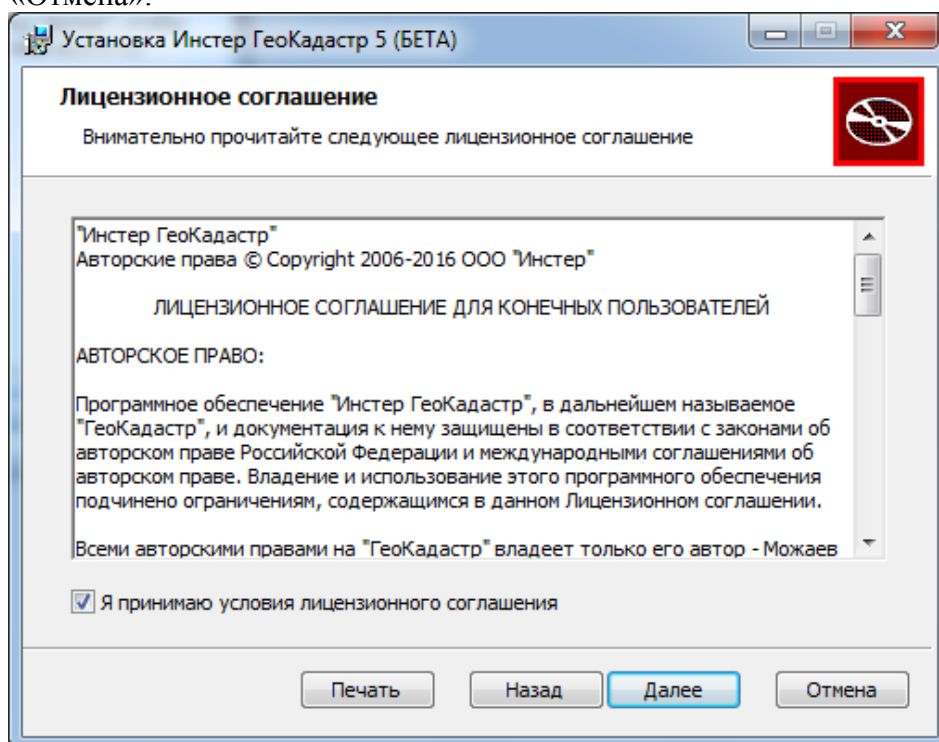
«Отмена».

Установка Инстер ГеоКадастр 5 (БЕТА)

Лицензионное соглашение

Внимательно прочитайте следующее лицензионное соглашение

"Инстер ГеоКадастр"
Авторские права © Copyright 2006-2016 ООО "Инстер"

ЛИЦЕНЗИОННОЕ СОГЛАШЕНИЕ ДЛЯ КОНЕЧНЫХ ПОЛЬЗОВАТЕЛЕЙ

АВТОРСКОЕ ПРАВО:

Программное обеспечение "Инстер ГеоКадастр", в дальнейшем называемое "ГеоКадастр", и документация к нему защищены в соответствии с законами об авторском праве Российской Федерации и международными соглашениями об авторском праве. Владение и использование этого программного обеспечения подчинено ограничениям, содержащимся в данном Лицензионном соглашении.

Всеми авторскими правами на "ГеоКадастр" владеет только его автор - Можаев

Я принимаю условия лицензионного соглашения

Печать Назад Далее Отмена